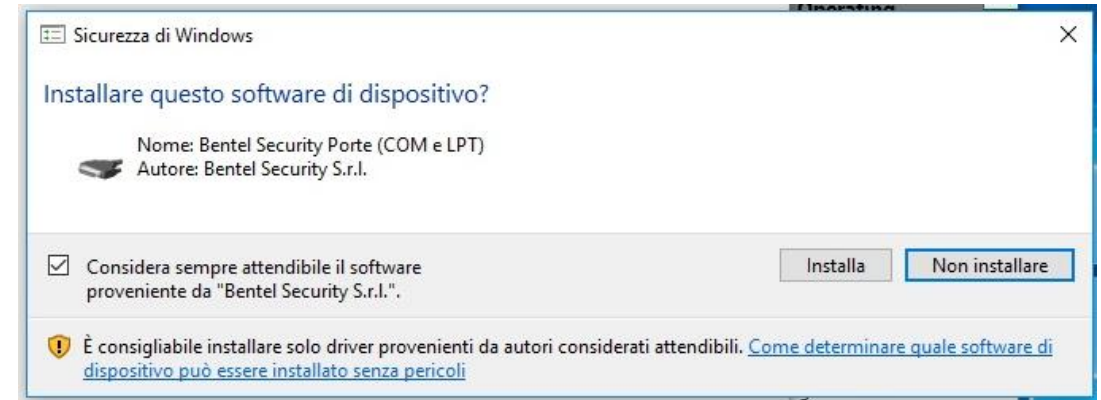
Sicurezza di Windows

×

Installare questo software di dispositivo?

Nome: Bentel Security Porte (COM e LPT)
Autore: Bentel Security S.r.l.

Considera sempre attendibile il software proveniente da "Bentel Security S.r.l.".

Installa

Non installare

È consigliabile installare solo driver provenienti da autori considerati attendibili. Come determinare quale software di dispositivo può essere installato senza pericoli